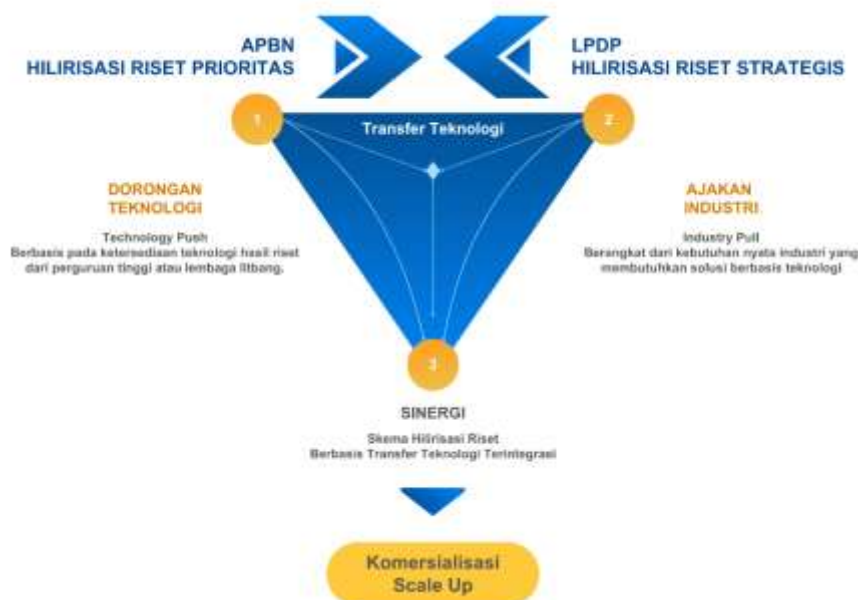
APBN
HILIRISASI RISET PRIORITAS

LPDP
HILIRISASI RISET STRATEGIS

1

2

Transfer Teknologi

DORONGAN TEKNOLOGI

Technology Push
Berbasis pada ketersediaan teknologi hasil riset dari perguruan tinggi atau lembaga litbang.

AJAKAN INDUSTRI

Industry Pull
Berangkat dari kebutuhan nyata industri yang membutuhkan solusi berbasis teknologi

3

SINERGI

Skema Hilirisasi Riset
Berbasis Transfer Teknologi Terintegrasi

Komersialisasi
Scale Up